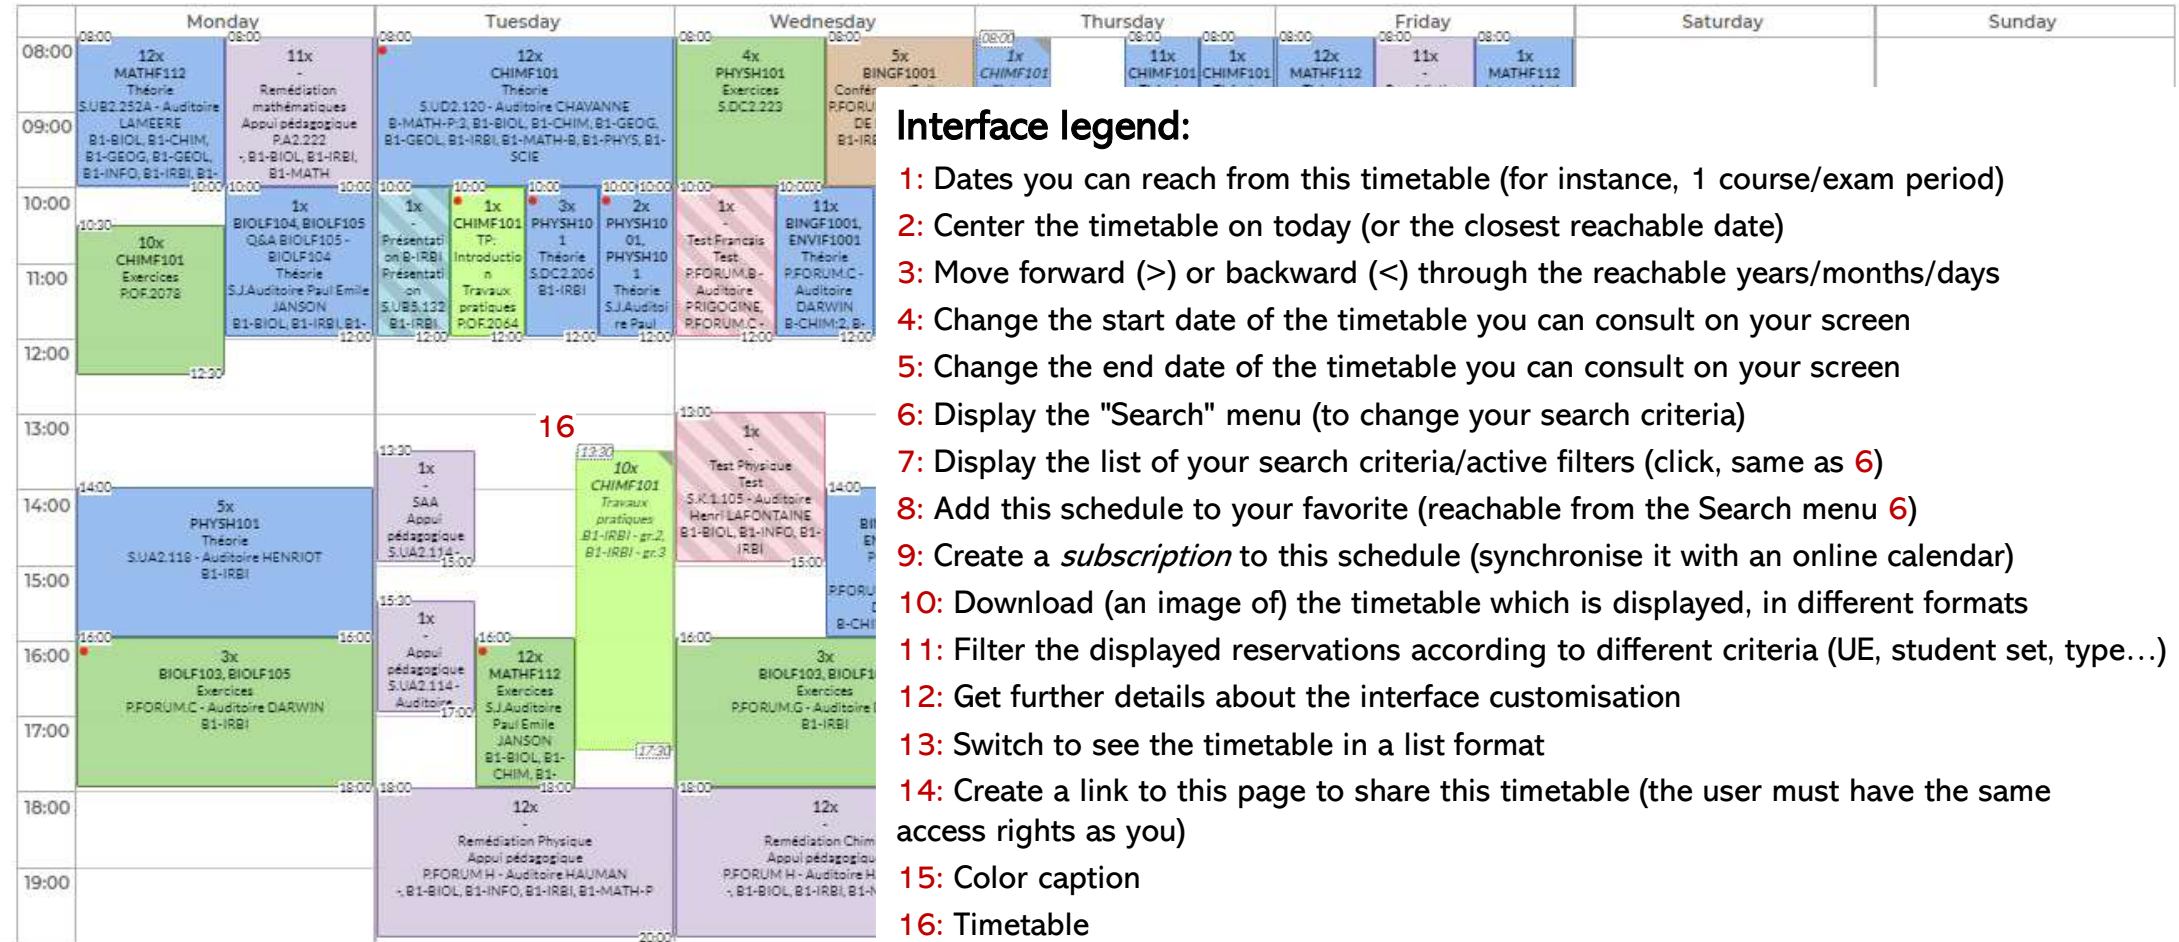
Monday Tuesday Wednesday Thursday Friday Saturday Sunday

08:00
09:00
10:00
11:00
12:00
13:00
14:00
15:00
16:00
17:00
18:00
19:00

08:00 12x MATHF112 Théorie S.UB2.252A - Auditoire LAMEERE B1-BIOL, B1-CHIM, B1-GEOG, B1-GEOL, B1-INFO, B1-IRBI, B1- 10:00

08:00 11x - Remédiation mathématiques Appui pédagogique P.A2.222 -, B1-BIOL, B1-IRBI, B1-MATH 10:00

10:30 10x CHIMF101 Exercices P.OF.2078 12:30

10:00 1x BIOLF104, BIOLF105 Q&A BIOLF105 - BIOLF104 Théorie S.J.Auditoire Paul Emile JANSON B1-BIOL, B1-IRBI, B1- 12:00

14:00 5x PHYSH101 Théorie S.UA2.118 - Auditoire HENRIOT B1-IRBI 16:00

16:00 3x BIOLF103, BIOLF105 Exercices P.FORUM.C - Auditoire DARWIN B1-IRBI 18:00

08:00 12x CHIMF101 Théorie S.UD2.120 - Auditoire CHAVANNE B-MATH-P:3, B1-BIOL, B1-CHIM, B1-GEOG, B1-GEOL, B1-IRBI, B1-MATH-B, B1-PHYS, B1-SCIE

10:00 1x Présentation B-IRBI Présentation S.UB5.132 B1-IRBI 12:00

10:00 1x CHIMF101 TP: Introduction Travaux pratiques P.OF.2064 12:00

10:00 3x PHYSH101 Théorie S.DC2.206 B1-IRBI 12:00

10:00 2x PHYSH101, PHYSH101 Théorie S.J.Auditoire Paul 12:00

16

13:30 1x - SAA Appui pédagogique S.UA2.114 - 15:00

15:30 1x - Appui pédagogique S.UA2.114 - Auditoire 17:00

13:30 10x CHIMF101 Travaux pratiques B1-IRBI - gr.2, B1-IRBI - gr.3 17:30

16:00 12x MATHF112 Exercices S.J.Auditoire Paul Emile JANSON B1-BIOL, B1-CHIM, B1- 18:00

18:00 12x Remédiation Physique Appui pédagogique P.FORUM H - Auditoire HAUMAN -, B1-BIOL, B1-INFO, B1-IRBI, B1-MATH-P 20:00

08:00 4x PHYSH101 Exercices S.DC2.223 10:00

08:00 5x BINGF1001 Confér P.FORU DE B1-IRE

10:00 1x - Test Français Test P.FORUM.B - Auditoire PRIGOGINE, P.FORUM.C - 12:00

10:00 11x BINGF1001, ENVIF1001 Théorie P.FORUM.C - Auditoire DARWIN B-CHIM:2, B- 12:00

13:00 1x - Test Physique Test S.K.1.105 - Auditoire Henri LAFONTAINE B1-BIOL, B1-INFO, B1-IRBI 15:00

14:00 BI EI P P.FORU B-CHI

16:00 3x BIOLF103, BIOLF1 Exercices P.FORUM.G - Auditoire B1-IRBI

18:00 12x Remédiation Chim Appui pédagogiqu P.FORUM H - Auditoire H -, B1-BIOL, B1-IRBI, B1-N

08:00 1x CHIMF101

08:00 11x CHIMF101 08:00 1x CHIMF101

08:00 12x MATHF112 08:00 11x - 08:00 1x MATHF112

Interface legend:
1: Dates you can reach from this timetable (for instance, 1 course/exam period)
2: Center the timetable on today (or the closest reachable date)
3: Move forward (>) or backward (<) through the reachable years/months/days
4: Change the start date of the timetable you can consult on your screen
5: Change the end date of the timetable you can consult on your screen
6: Display the "Search" menu (to change your search criteria)
7: Display the list of your search criteria/active filters (click, same as 6)
8: Add this schedule to your favorite (reachable from the Search menu 6)
9: Create a *subscription* to this schedule (synchronise it with an online calendar)
10: Download (an image of) the timetable which is displayed, in different formats
11: Filter the displayed reservations according to different criteria (UE, student set, type...)
12: Get further details about the interface customisation
13: Switch to see the timetable in a list format
14: Create a link to this page to share this timetable (the user must have the same access rights as you)
15: Color caption
16: Timetable